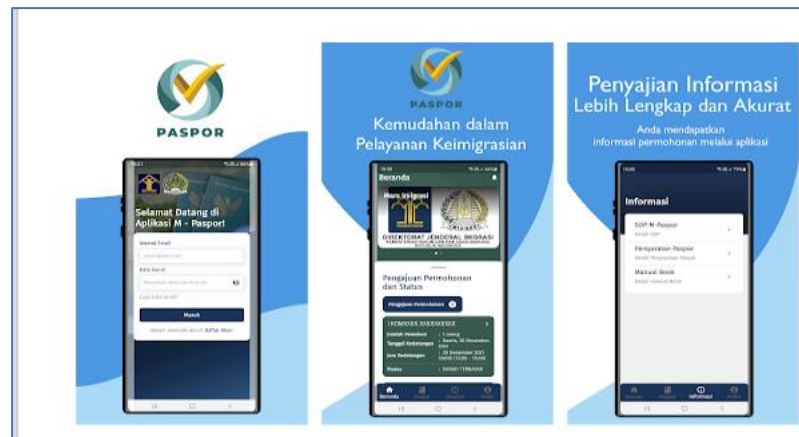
PASPOR

Selamat Datang di Aplikasi M - Paspor!

Alamat Email

Kata Sandi

Lupa kata sandi?

Masuk

Belum memiliki akun? Daftar Akun

PASPOR

Kemudahan dalam Pelayanan Keimigrasian

Beranda

DIREKTORAT JENDERAL IMIGRASI

Pengajuan Permohonan dan Status

Pengajuan Permohonan

Jumlah Pemohon
Tanggal Kedatangan
Jam Kedatangan
Status

Beranda

Penyajian Informasi Lebih Lengkap dan Akurat

Anda mendapatkan informasi permohonan melalui aplikasi

Informasi

SOP M-Paspor

Persyaratan Paspor

Manual Book

Informasi